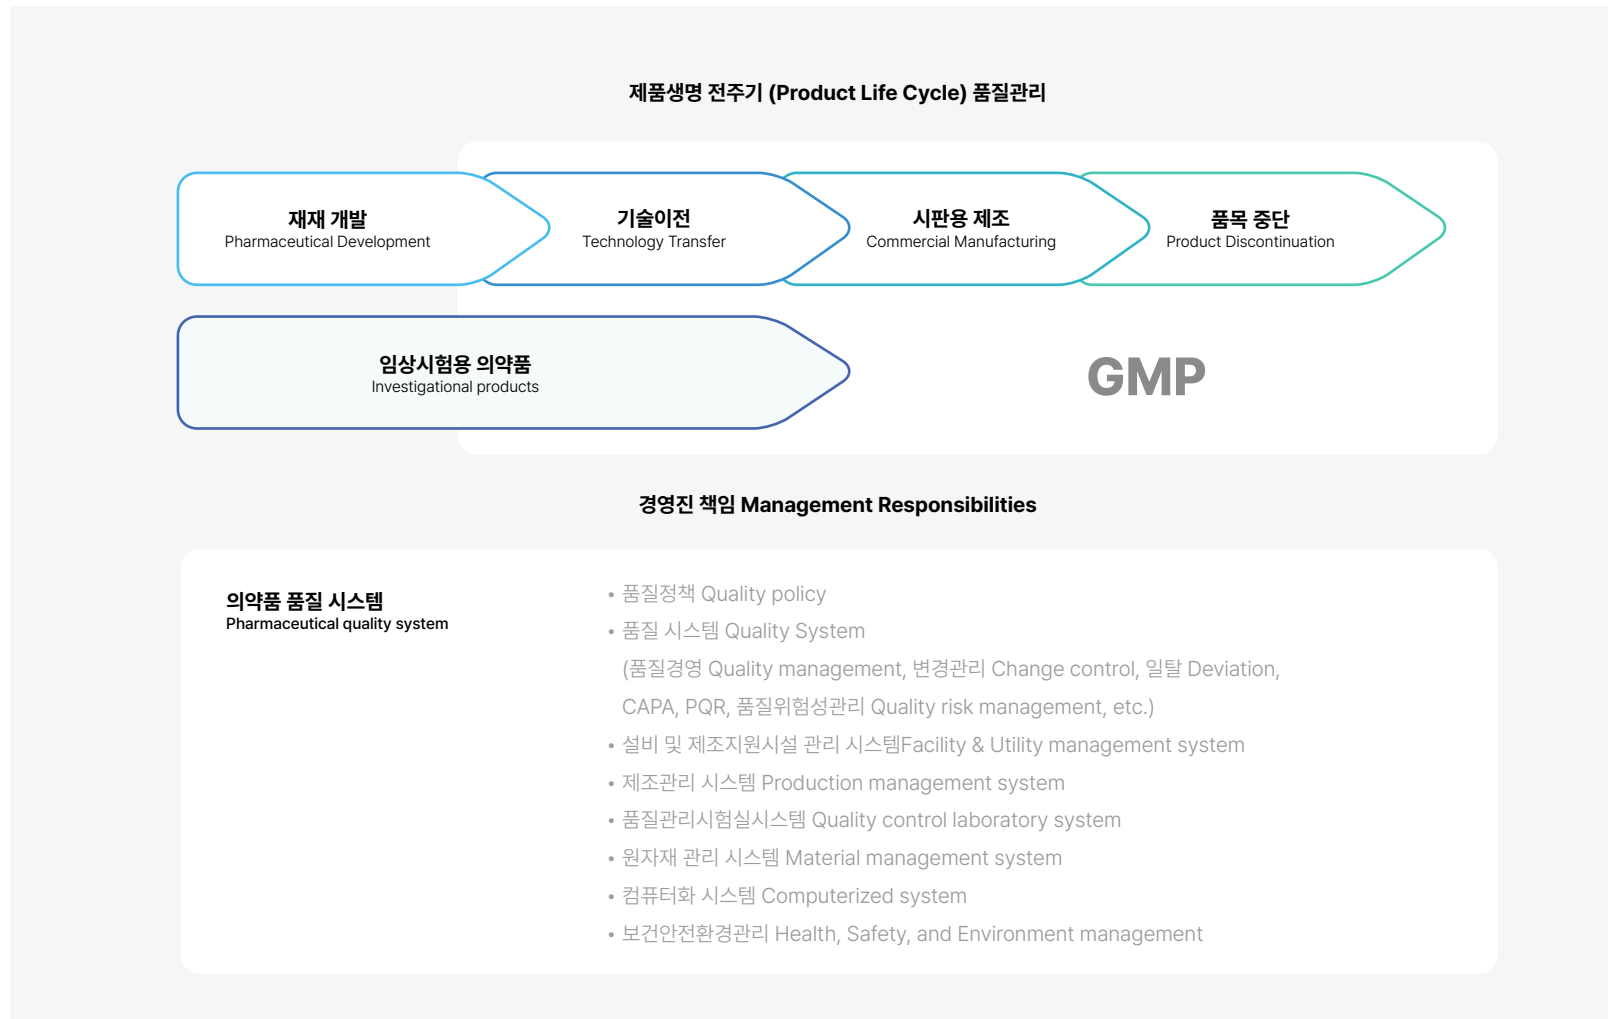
제품생명 전주기 (Product Life Cycle) 품질관리

재재 개발
Pharmaceutical Development

기술이전
Technology Transfer

시판용 제조
Commercial Manufacturing

품목 중단
Product Discontinuation

임상시험용 의약품
Investigational products

GMP

경영진 책임 Management Responsibilities

의약품 품질 시스템
Pharmaceutical quality system

• 품질정책 Quality policy
• 품질 시스템 Quality System
(품질경영 Quality management, 변경관리 Change control, 일탈 Deviation, CAPA, PQR, 품질위험성관리 Quality risk management, etc.)
• 설비 및 제조지원시설 관리 시스템Facility & Utility management system
• 제조관리 시스템 Production management system
• 품질관리시험실시스템 Quality control laboratory system
• 원자재 관리 시스템 Material management system
• 컴퓨터화 시스템 Computerized system
• 보건안전환경관리 Health, Safety, and Environment management